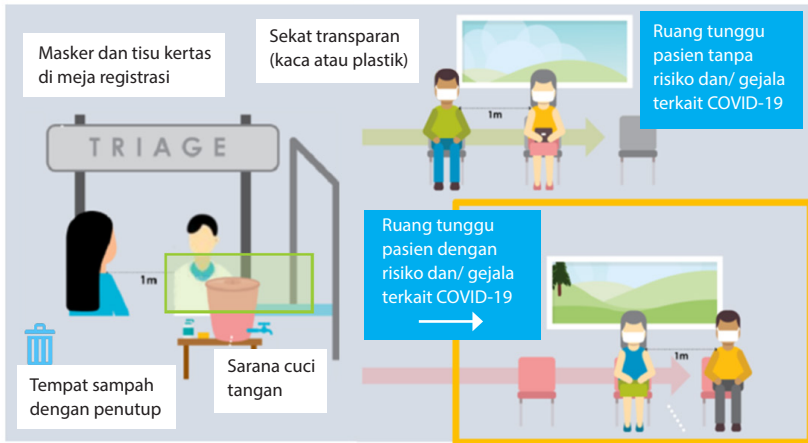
Masker dan tisu kertas di meja registrasi

Sekat transparan (kaca atau plastik)

Ruang tunggu pasien tanpa risiko dan/ gejala terkait COVID-19

1m

TRIAGE

Ruang tunggu pasien dengan risiko dan/ gejala terkait COVID-19

1m

1m

Tempat sampah dengan penutup

Sarana cuci tangan